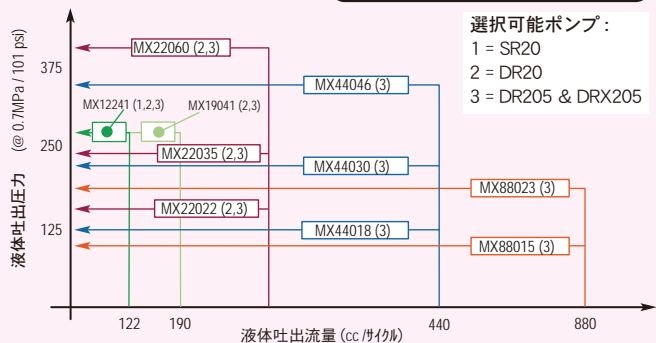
選択可能ポンプ：
1 = SR20
2 = DR20
3 = DR205 & DRX205

液体吐出圧力 (@ 0.7MPa / 101 psi)

375
250
125

MX22060 (2,3)
MX44046 (3)
MX12241 (1,2,3)
MX19041 (2,3)
MX22035 (2,3)
MX44030 (3)
MX88023 (3)
MX22022 (2,3)
MX44018 (3)
MX88015 (3)

122
190
440
880

液体吐出流量 (cc /ｻｲｸﾙ)